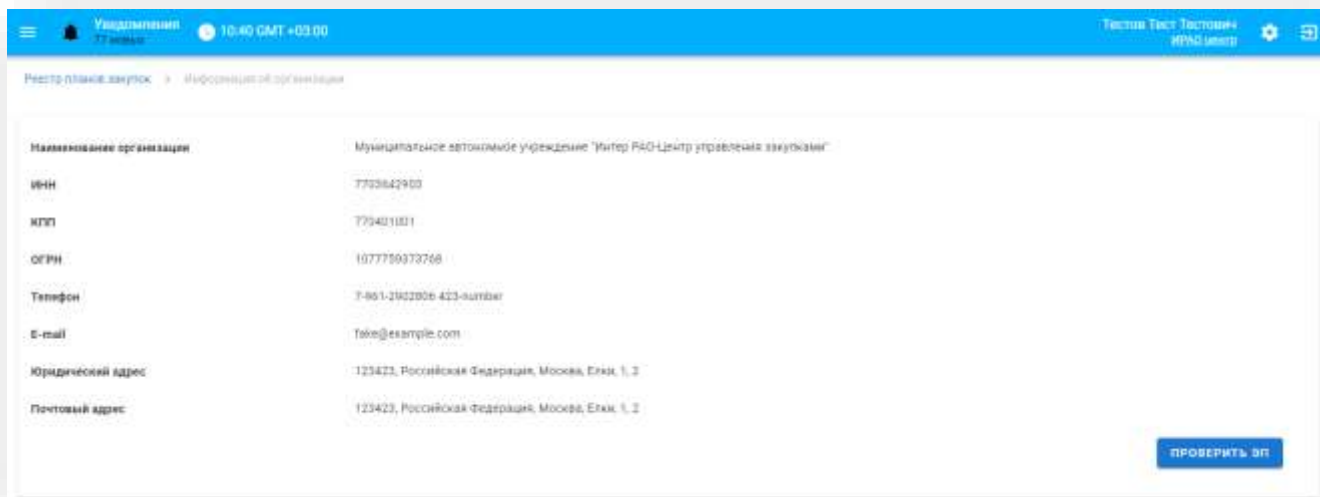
Уведомления
77 новых
10:40 GMT +03:00
Тестов Тест Тестович
ИРАО центр

Реестр планов закупок > Информация об организации

| Наименование организации | Муниципальное автономное учреждение "Интер РАО-Центр управления закупками" |
|---|---|
| ИНН | 7703642903 |
| КПП | 770401001 |
| ОГРН | 1077759373768 |
| Телефон | 7-961-2902806 423-number |
| E-mail | fake@example.com |
| Юридический адрес | 123423, Российская Федерация, Москва, Елки, 1, 2 |
| Почтовый адрес | 123423, Российская Федерация, Москва, Елки, 1, 2 |

ПРОВЕРИТЬ ЭП